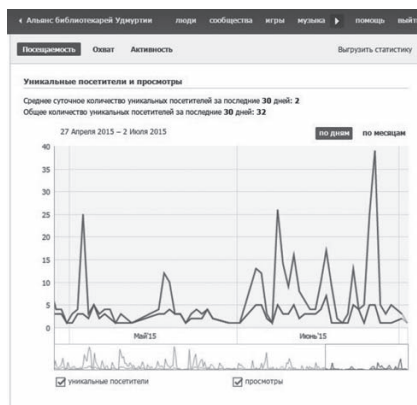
‹ Альянс библиотекарей Удмуртии люди сообщества игры музыка ▸ помощь выйт

Посещаемость Охват Активность

Выгрузить статистику

Уникальные посетители и просмотры

Среднее суточное количество уникальных посетителей за последние 30 дней: 2
Общее количество уникальных посетителей за последние 30 дней: 32

27 Апреля 2015 – 2 Июля 2015

по дням по месяцам

40
35
30
25
20
15
10
5
0

Май'15
Июнь'15

уникальные посетители
просмотры